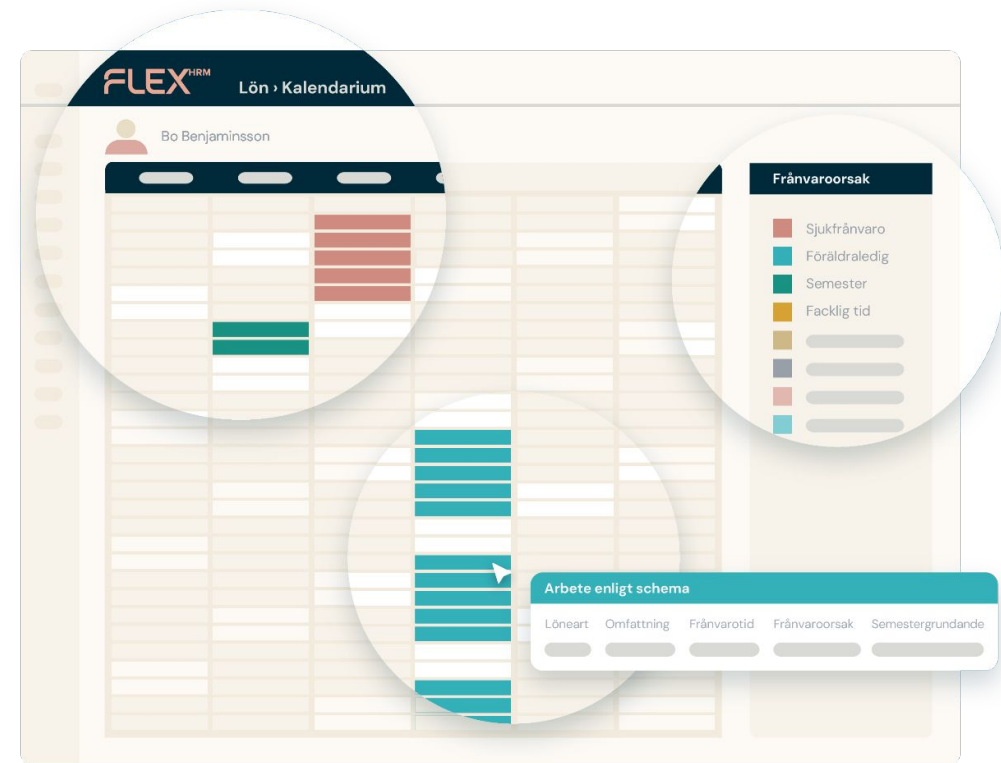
FLEX HRM Lön › Kalendarium

Bo Benjaminsson

Frånvaroorsak

Sjukfrånvaro
Föräldraledig
Semester
Facklig tid

Arbete enligt schema

| Löneart | Omfattning | Frånvarotid | Frånvaroorsak | Semestergrundande |
|---|---|---|---|---|